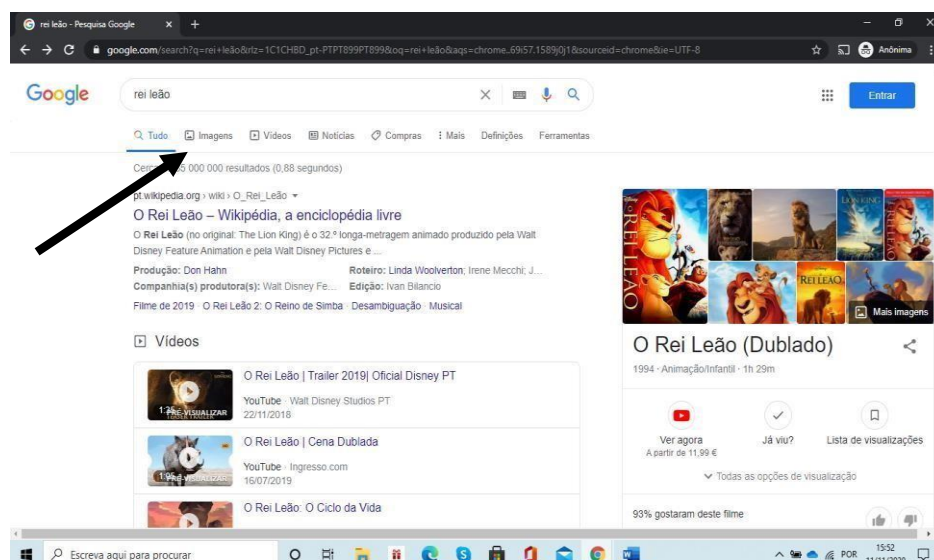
rei leão - Pesquisa Google × +

google.com/search?q=rei+leão&rlz=1C1CHBD_pt-PTPT899PT899&oq=rei+leão&aqs=chrome..69i57.1589j0j1&sourceid=chrome&ie=UTF-8

Anónima

Google

rei leão

Entrar

Tudo Imagens Vídeos Notícias Compras Mais Definições Ferramentas

Cerca de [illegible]5 000 000 resultados (0,88 segundos)

pt.wikipedia.org › wiki › O_Rei_Leão

O Rei Leão – Wikipédia, a enciclopédia livre

O Rei Leão (no original: The Lion King) é o 32.º longa-metragem animado produzido pela Walt Disney Feature Animation e pela Walt Disney Pictures e ...

Produção: Don Hahn
Roteiro: Linda Woolverton; Irene Mecchi; J...
Companhia(s) produtora(s): Walt Disney Fe...
Edição: Ivan Bilancio

Filme de 2019 · O Rei Leão 2: O Reino de Simba · Desambiguação · Musical

Vídeos

O Rei Leão | Trailer 2019| Oficial Disney PT
YouTube · Walt Disney Studios PT
22/11/2018
PRÉ-VISUALIZAR

O Rei Leão | Cena Dublada
YouTube · Ingresso.com
16/07/2019

O Rei Leão: O Ciclo da Vida

Mais imagens

O Rei Leão (Dublado)

1994 · Animação/Infantil · 1h 29m

Ver agora
A partir de 11,99 €
Já viu?
Lista de visualizações

Todas as opções de visualização

93% gostaram deste filme

Escreva aqui para procurar

POR 15:52